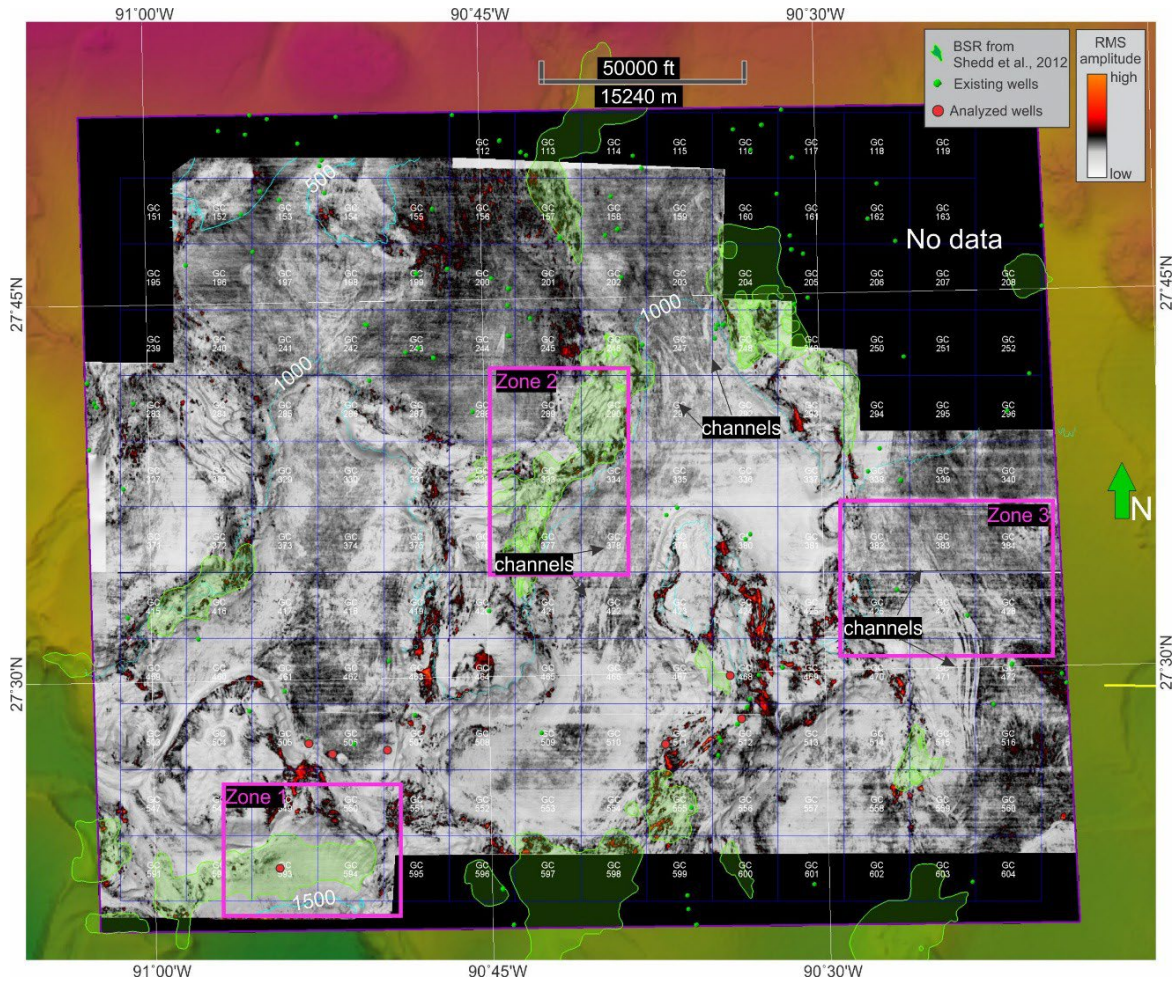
91°00'W
90°45'W
90°30'W

50000 ft
15240 m

BSR from Shedd et al., 2012
Existing wells
Analyzed wells

RMS amplitude
high
low

GC 112
GC 113
GC 114
GC 115
GC 116
GC 117
GC 118
GC 119

GC 151
GC 152
GC 153
GC 154
GC 155
GC 156
GC 157
GC 158
GC 159
GC 160
GC 161
GC 162
GC 163

No data

500

GC 195
GC 196
GC 197
GC 198
GC 199
GC 200
GC 201
GC 202
GC 203
GC 204
GC 205
GC 206
GC 207
GC 208

27°45'N
27°45'N

1000

GC 239
GC 240
GC 241
GC 242
GC 243
GC 244
GC 245
GC 247
GC 250
GC 251
GC 252

1000

Zone 2

GC 283
GC 285
GC 287
GC 289
GC 294
GC 295
GC 296

channels

GC 334
GC 335
GC 336
GC 339
GC 340

N

Zone 3

GC 373
GC 374
GC 378
GC 381
GC 382
GC 383
GC 384

channels

GC 418
GC 419
GC 422
GC 428

channels

27°30'N
27°30'N

GC 460
GC 461
GC 462
GC 463
GC 464
GC 465
GC 466
GC 467
GC 468
GC 470
GC 471
GC 472

GC 505
GC 508
GC 509
GC 510
GC 512
GC 513
GC 514
GC 515
GC 516

Zone 1

GC 550
GC 553
GC 555
GC 557
GC 558
GC 559
GC 560

GC 591
GC 593
GC 594
GC 595
GC 596
GC 597
GC 598
GC 599
GC 600
GC 601
GC 602
GC 603
GC 604

1500

91°00'W
90°45'W
90°30'W